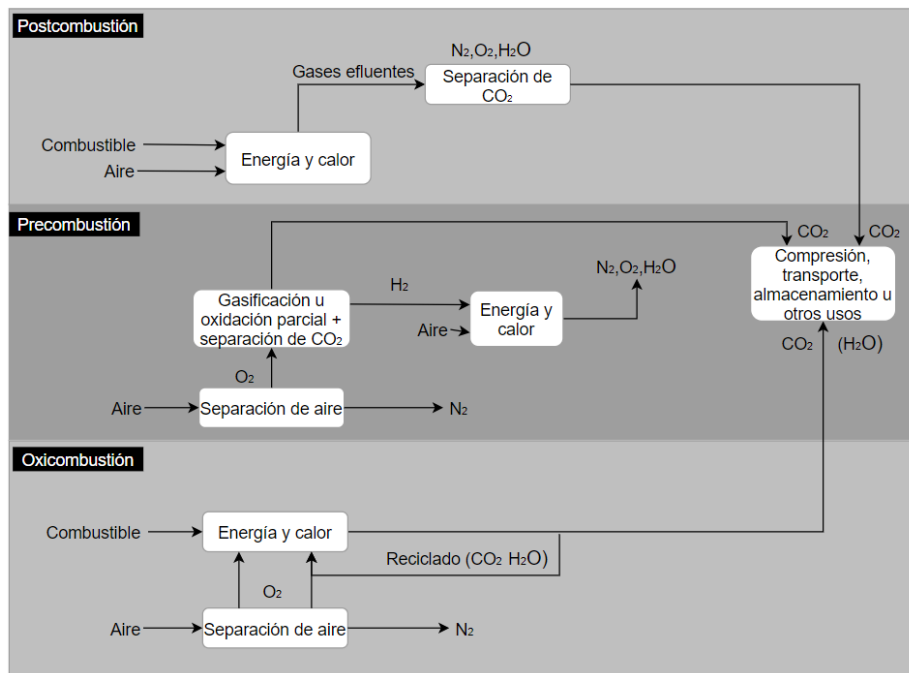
Postcombustión

$N_2,O_2,H_2O$

Gases efluentes

Separación de $CO_2$

Combustible

Aire

Energía y calor

Precombustión

$CO_2$

$CO_2$

Compresión, transporte, almacenamiento u otros usos

$H_2$

$N_2,O_2,H_2O$

Gasificación u oxidación parcial + separación de $CO_2$

Aire

Energía y calor

$CO_2$

$(H_2O)$

$O_2$

Aire

Separación de aire

$N_2$

Oxicombustión

Combustible

Energía y calor

Reciclado ($CO_2$ $H_2O$)

$O_2$

Aire

Separación de aire

$N_2$